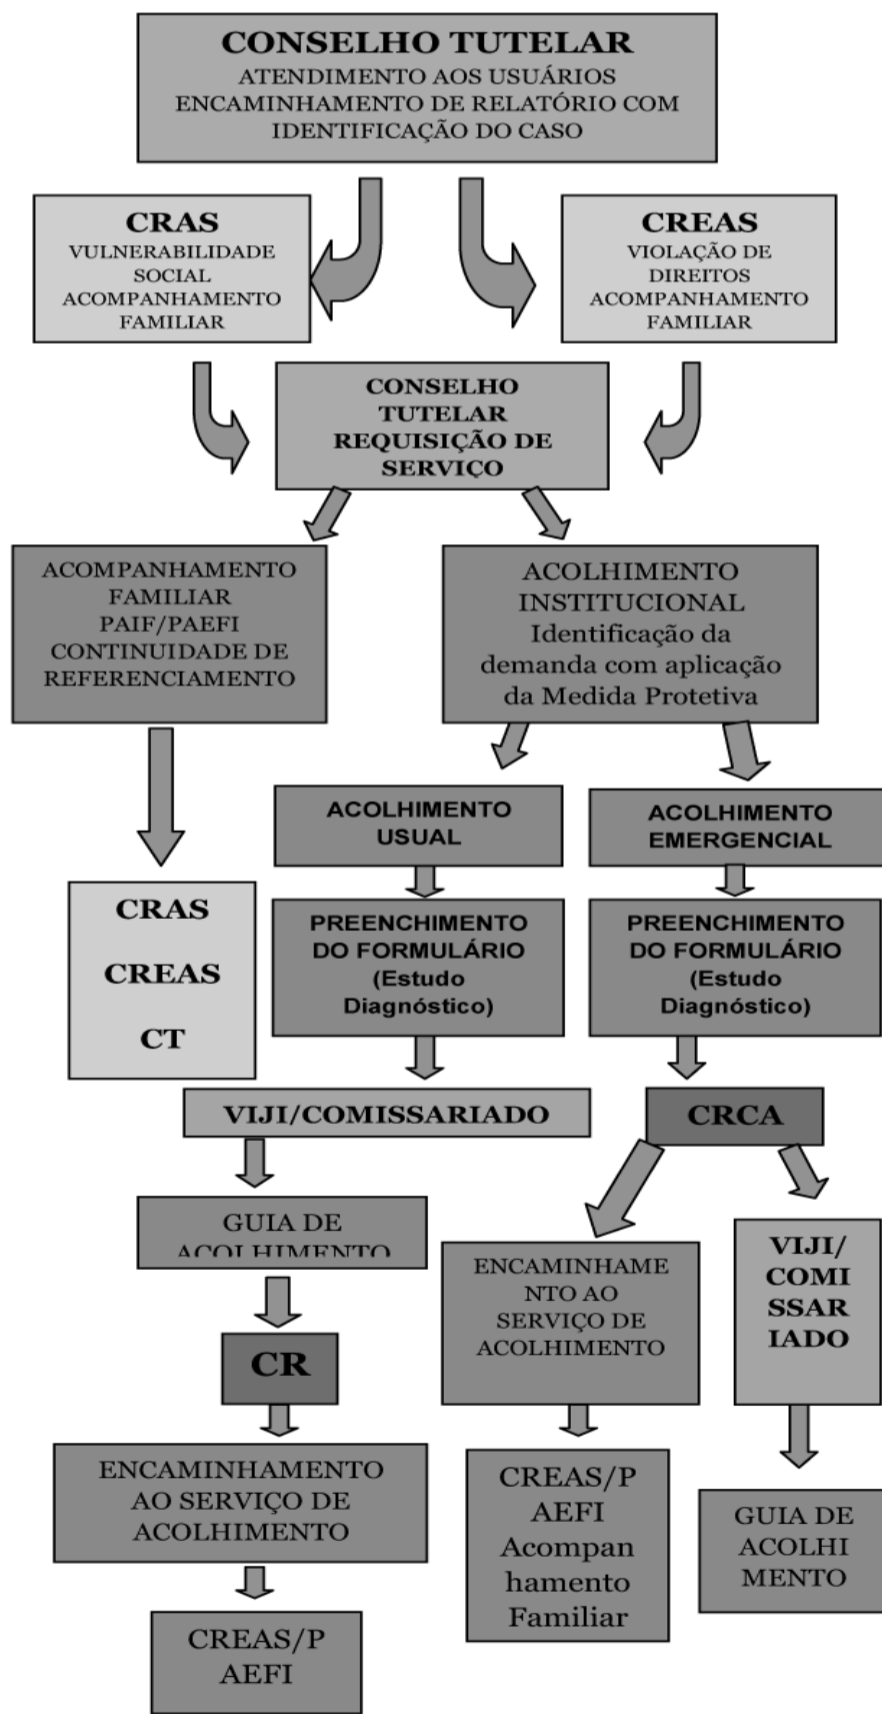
CONSELHO TUTELAR
ATENDIMENTO AOS USUÁRIOS
ENCAMINHAMENTO DE RELATÓRIO COM IDENTIFICAÇÃO DO CASO

CRAS
VULNERABILIDADE SOCIAL
ACOMPANHAMENTO FAMILIAR

CREAS
VIOLAÇÃO DE DIREITOS
ACOMPANHAMENTO FAMILIAR

CONSELHO TUTELAR
REQUISIÇÃO DE SERVIÇO

ACOMPANHAMENTO FAMILIAR
PAIF/PAEFI
CONTINUIDADE DE REFERENCIAMENTO

ACOLHIMENTO INSTITUCIONAL
Identificação da demanda com aplicação da Medida Protetiva

ACOLHIMENTO USUAL

ACOLHIMENTO EMERGENCIAL

CRAS
CREAS
CT

PREENCHIMENTO DO FORMULÁRIO
(Estudo Diagnóstico)

PREENCHIMENTO DO FORMULÁRIO
(Estudo Diagnóstico)

VIJI/COMISSARIADO

CRCA

GUIA DE ACOLHIMENTO

ENCAMINHAMENTO AO SERVIÇO DE ACOLHIMENTO

VIJI/
COMISSARIADO

CR

ENCAMINHAMENTO AO SERVIÇO DE ACOLHIMENTO

CREAS/PAEFI
Acompanhamento Familiar

GUIA DE ACOLHIMENTO

CREAS/PAEFI